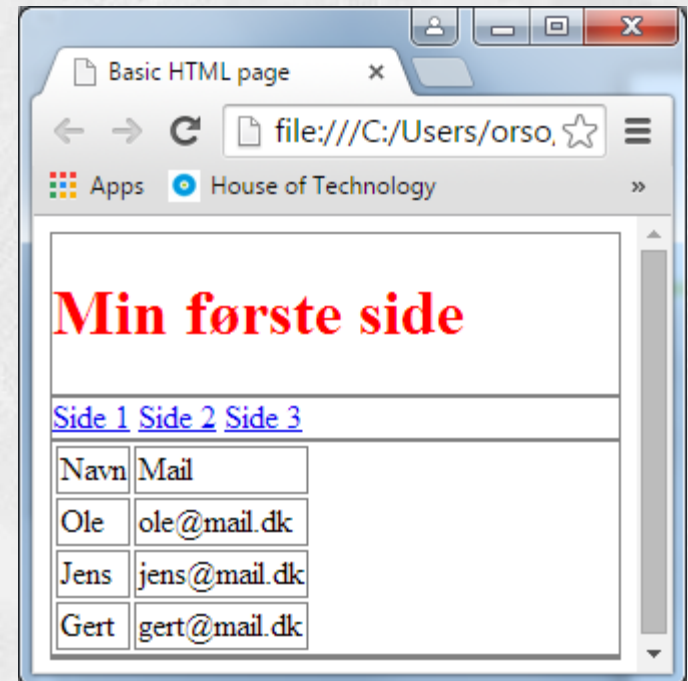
Basic HTML page ×

file:///C:/Users/orso,

Apps House of Technology »

Min første side

Side 1 Side 2 Side 3

| Navn | Mail |
|---|---|
| Ole | ole@mail.dk |
| Jens | jens@mail.dk |
| Gert | gert@mail.dk |